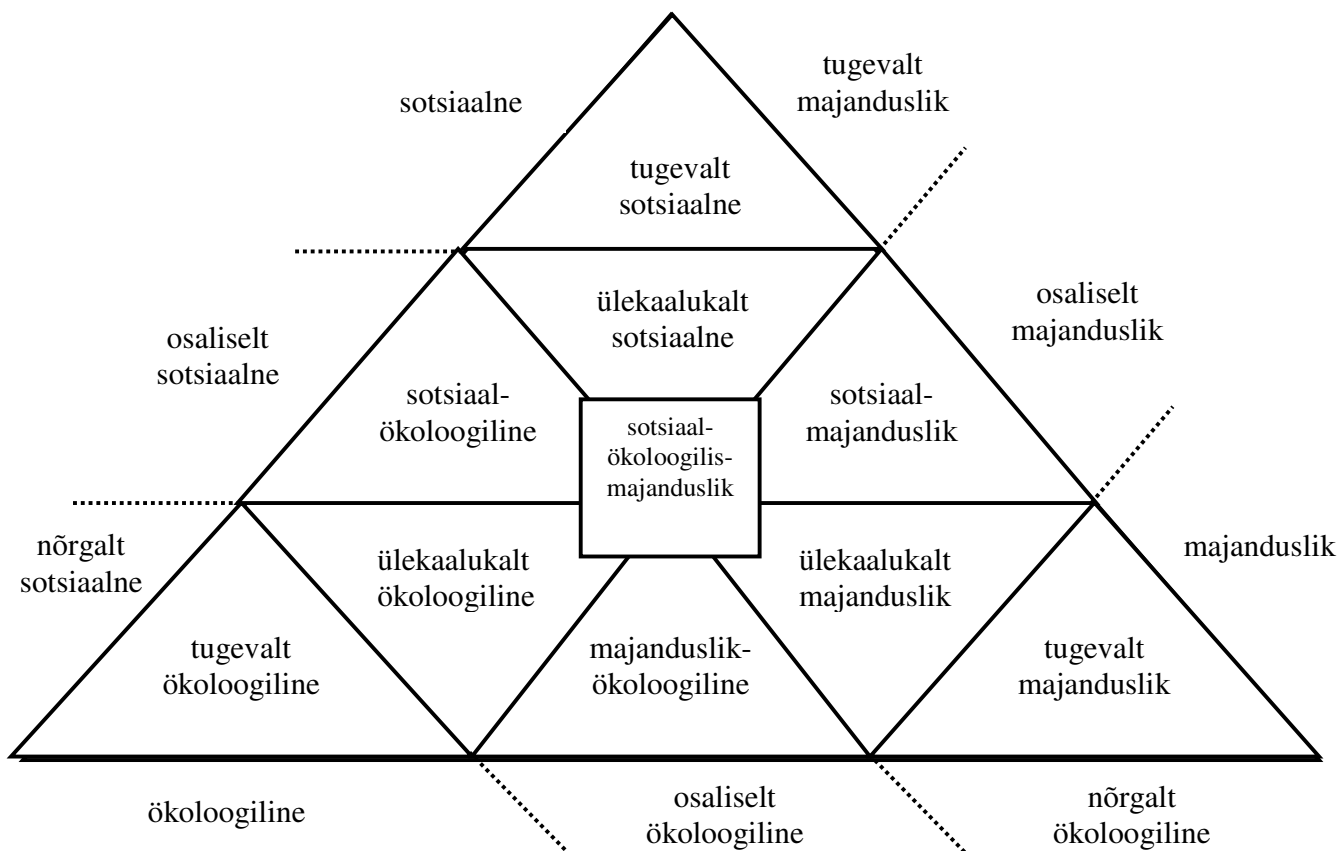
sotsiaalne

tugevalt majanduslik

tugevalt sotsiaalne

ülekaalukalt sotsiaalne

osaliselt majanduslik

osaliselt sotsiaalne

sotsiaal-ökoloogiline

sotsiaal-ökoloogilis-majanduslik

sotsiaal-majanduslik

nõrgalt sotsiaalne

ülekaalukalt ökoloogiline

ülekaalukalt majanduslik

majanduslik

tugevalt ökoloogiline

majanduslik-ökoloogiline

tugevalt majanduslik

ökoloogiline

osaliselt ökoloogiline

nõrgalt ökoloogiline